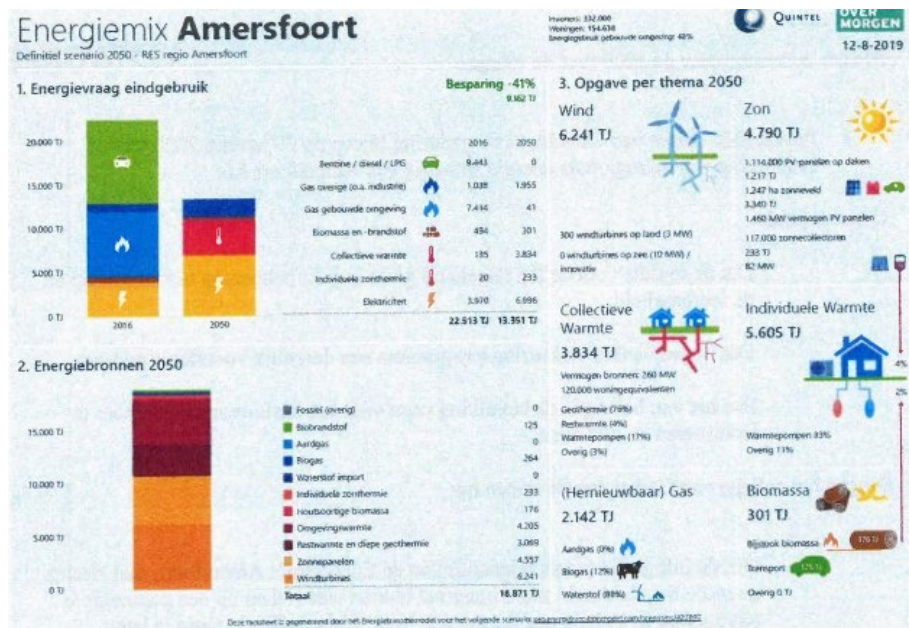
Energiemix **Amersfoort**
Definitief scenario 2050 - RES regio Amersfoort

Inwoners: 332.000
Woningen: 154.638
Energiegebruik gebouwde omgeving: 41%

QUINTEL

OVER MORGEN

12-8-2019

1. Energievraag eindgebruik

Besparing -41%
9.162 TJ

20.000 TJ
15.000 TJ
10.000 TJ
5.000 TJ
0 TJ
2016
2050

| | 2016 | 2050 |
|---|---|---|
| Benzine / diesel / LPG | 9.443 | 0 |
| Gas overige (o.a. industrie) | 1.038 | 1.955 |
| Gas gebouwde omgeving | 7.434 | 41 |
| Biomassa en -brandstof | 434 | 301 |
| Collectieve warmte | 135 | 3.834 |
| Individuele zonthermie | 20 | 233 |
| Elektriciteit | 3.970 | 6.996 |
| | 22.513 TJ | 13.351 TJ |

2. Energiebronnen 2050

15.000 TJ
10.000 TJ
5.000 TJ
0 TJ

| | |
|---|---|
| Fossiel (overig) | 0 |
| Biobrandstof | 125 |
| Aardgas | 0 |
| Biogas | 264 |
| Waterstof import | 0 |
| Individuele zonthermie | 233 |
| Houtbootige biomassa | 176 |
| Omgevingswarmte | 4.205 |
| Restwarmte en diepe geothermie | 3.069 |
| Zonnepanelen | 4.557 |
| Windturbines | 6.241 |
| Totaal | 18.871 TJ |

3. Opgave per thema 2050

Wind
6.241 TJ

300 windturbines op land (3 MW)
0 windturbines op zee (10 MW) / innovatie

Zon
4.790 TJ

3.114.000 PV-panelen op daken
1.217 TJ
1.247 ha zonneveld
3.340 TJ
1.460 MW vermogen PV panelen
117.000 zonnecollectoren
233 TJ
82 MW

Collectieve Warmte
3.834 TJ

Vermogen bronnen: 260 MW
120.000 woningequivalenten

Geothermie (78%)
Restwarmte (4%)
Warmtepompen (17%)
Overig (3%)

Individuele Warmte
5.605 TJ

4%
2%

Warmtepompen 83%
Overig 11%

(Hernieuwbaar) Gas
2.142 TJ

Aardgas (0%)
Biogas (12%)
Waterstof (88%)

Biomassa
301 TJ

Bijstook biomassa
176 TJ
Transport
125 TJ
Overig 0 TJ

Deze factsheet is gegenereerd door het Energietransitiemodel voor het volgende scenario: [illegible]